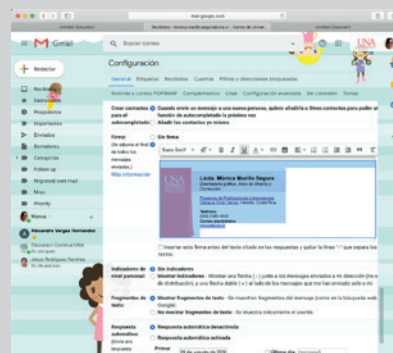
Gmail

Buscar correo

UNA

Redactar

Recibidos
Destacados
Pospuestos
Importantes
Enviados
Borradores
Categorías
Follow up
Migrated-test mail
Misc
Priority

Mónica

Alexandra Vargas Hernández

Educación Continua UNA

Jesus Rodriguez Ramírez

Configuración

General Etiquetas Recibidos Cuentas Filtros y direcciones bloqueadas

Reenvío y correo POP/IMAP Complementos Chat Configuración avanzada Sin conexión Temas

Crear contactos para el autocompletado:
Cuando envíe un mensaje a una nueva persona, quiero añadirla a Otros contactos para poder utilizar la función de autocompletado la próxima vez
Añadir los contactos yo mismo

Firma:
(Se adjunta al final de todos los mensajes enviados)
Más información

Sin firma

Sans Serif

Licda. Mónica Murillo Segura
Orientadora gráfica, Área de Diseño y Comunicación
Programa de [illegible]
Campus Omar Dengo, Heredia, Costa Rica
Teléfono:
Correo electrónico:

Insertar esta firma antes del texto citado en las respuestas y quitar la línea "--" que aparece delante.

Indicadores de nivel personal:
Sin indicadores
Mostrar indicadores - Mostrar una flecha ( › ) junto a los mensajes enviados a mi dirección (no a una lista de distribución), y una flecha doble ( » ) al lado de los mensajes que me han enviado solo a mí.

Fragmentos de texto:
Mostrar fragmentos de texto - Se muestran fragmentos del mensaje (como en la búsqueda web de Google).
No mostrar fragmentos de texto - Se muestra únicamente el asunto.

Respuesta automática:
(Envía una respuesta
Respuesta automática desactivada
Respuesta automática activada
Primer